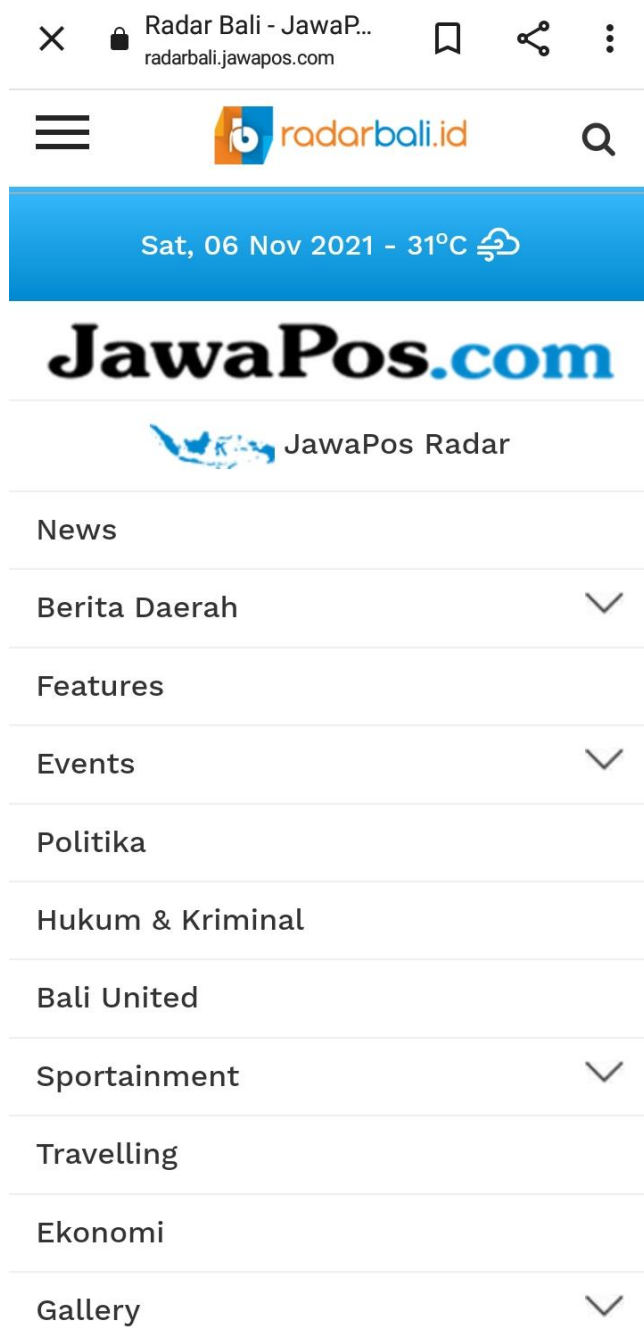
Radar Bali - JawaP...
radarbali.jawapos.com

radarbali.id

Sat, 06 Nov 2021 - 31°C

JawaPos.com

JawaPos Radar

News

Berita Daerah

Features

Events

Politika

Hukum & Kriminal

Bali United

Sportainment

Travelling

Ekonomi

Gallery